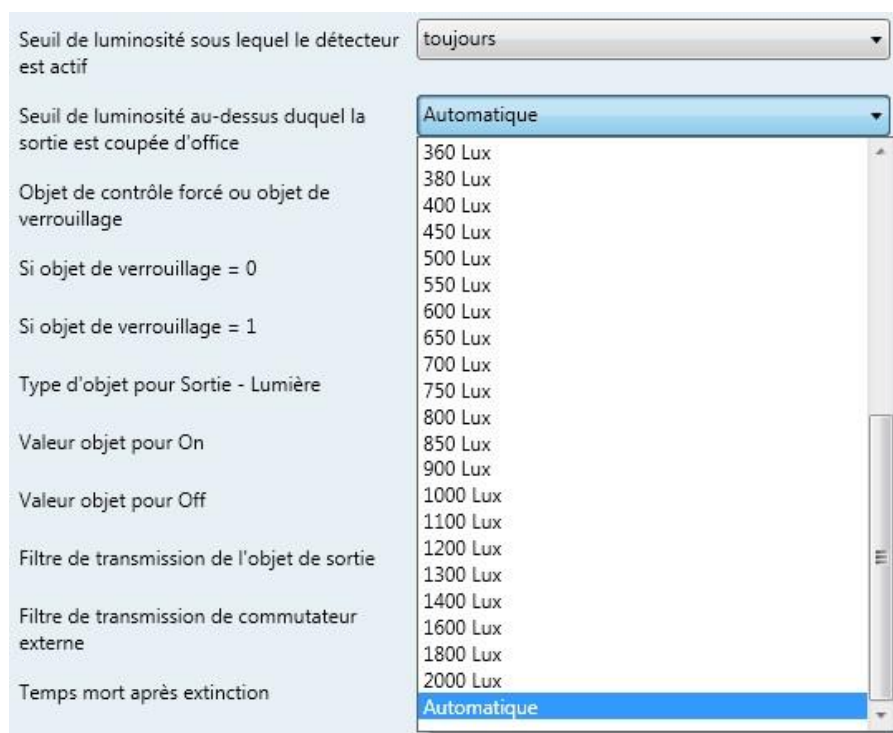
Seuil de luminosité sous lequel le détecteur est actif

toujours

Seuil de luminosité au-dessus duquel la sortie est coupée d'office

Automatique

360 Lux
380 Lux
400 Lux
450 Lux
500 Lux
550 Lux
600 Lux
650 Lux
700 Lux
750 Lux
800 Lux
850 Lux
900 Lux
1000 Lux
1100 Lux
1200 Lux
1300 Lux
1400 Lux
1600 Lux
1800 Lux
2000 Lux
Automatique

Objet de contrôle forcé ou objet de verrouillage

Si objet de verrouillage = 0

Si objet de verrouillage = 1

Type d'objet pour Sortie - Lumière

Valeur objet pour On

Valeur objet pour Off

Filtre de transmission de l'objet de sortie

Filtre de transmission de commutateur externe

Temps mort après extinction